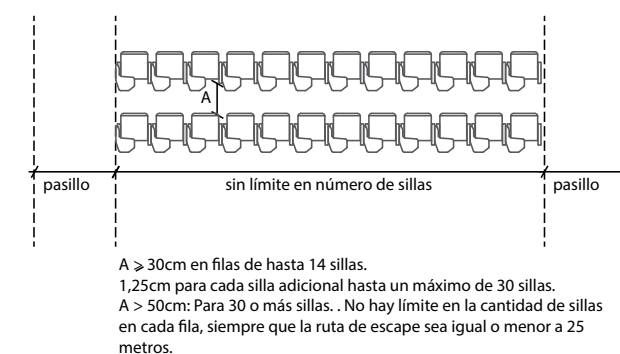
A

pasillo

sin límite en número de sillas

pasillo

A $\geqslant$ 30cm en filas de hasta 14 sillas.
1,25cm para cada silla adicional hasta un máximo de 30 sillas.
A > 50cm: Para 30 o más sillas. . No hay límite en la cantidad de sillas en cada fila, siempre que la ruta de escape sea igual o menor a 25 metros.